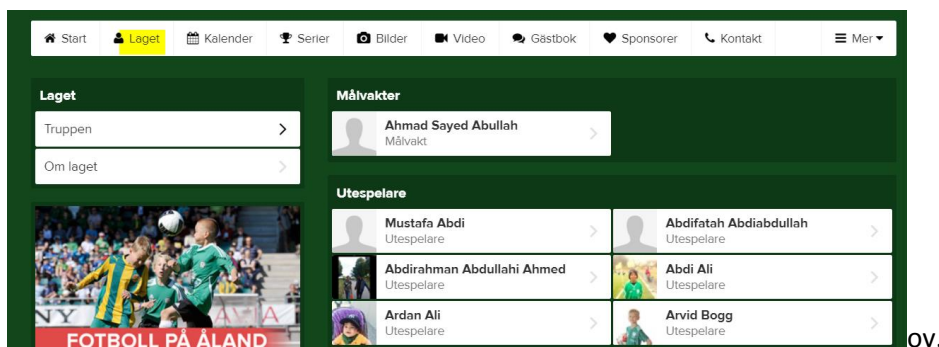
Start Laget Kalender Serier Bilder Video Gästbok Sponsorer Kontakt Mer

Laget
Truppen
Om laget

FOTBOLL PÅ ÅLAND

Målvakter
Ahmad Sayed Abullah
Målvakt

Utespelare
Mustafa Abdi
Utespelare
Abdifatah Abdiabdullah
Utespelare
Abdirahman Abdullahi Ahmed
Utespelare
Abdi Ali
Utespelare
Ardan Ali
Utespelare
Arvid Bogg
Utespelare

ov.